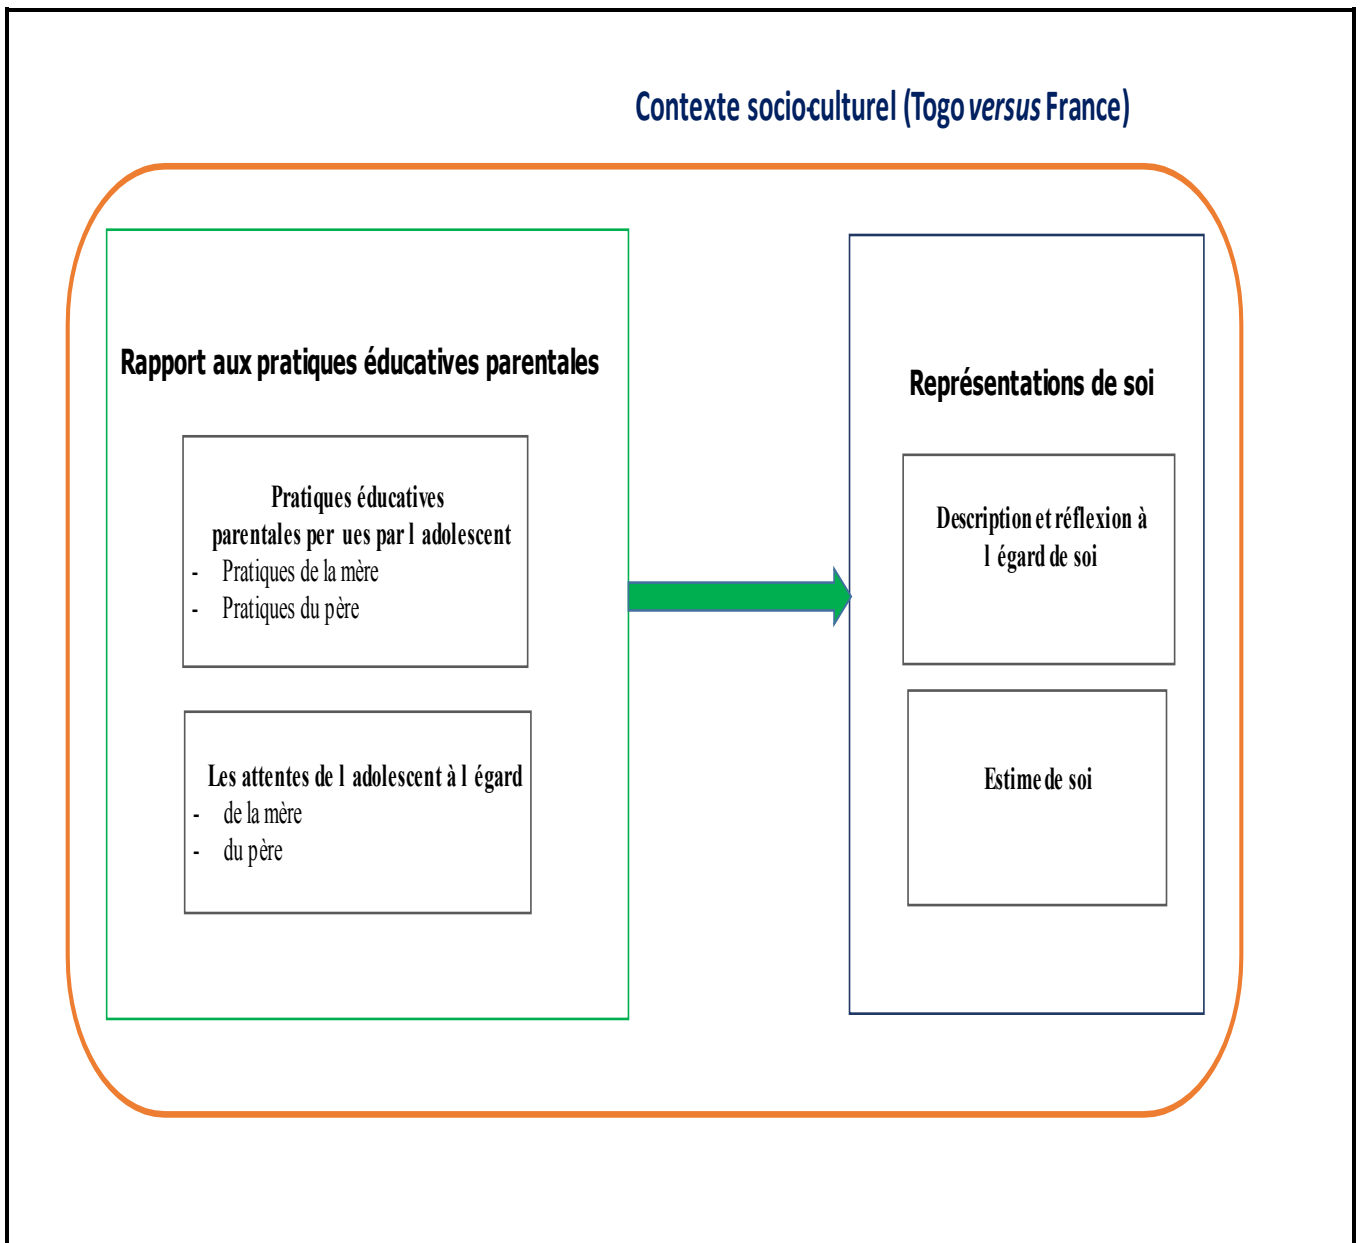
Contexte socio-culturel (Togo *versus* France)

Rapport aux pratiques éducatives parentales

Pratiques éducatives parentales per ues par l adolescent
- Pratiques de la mère
- Pratiques du père

Les attentes de l adolescent à l égard
- de la mère
- du père

Représentations de soi

Description et réflexion à l égard de soi

Estime de soi